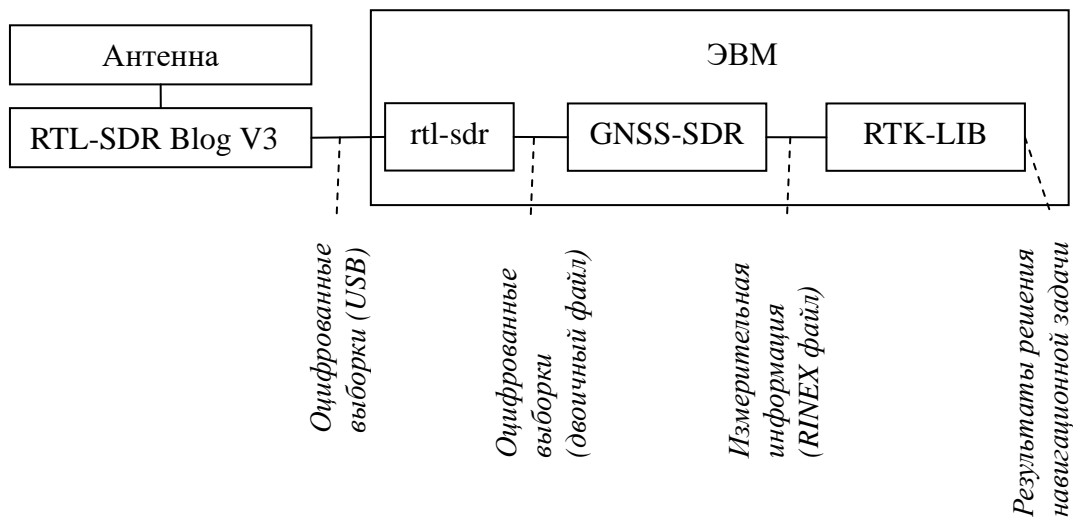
Антенна

RTL-SDR Blog V3

ЭВМ

rtl-sdr

GNSS-SDR

RTK-LIB

Оцифрованные выборки (USB)

Оцифрованные выборки (двоичный файл)

Измерительная информация (RINEX файл)

Результаты решения навигационной задачи